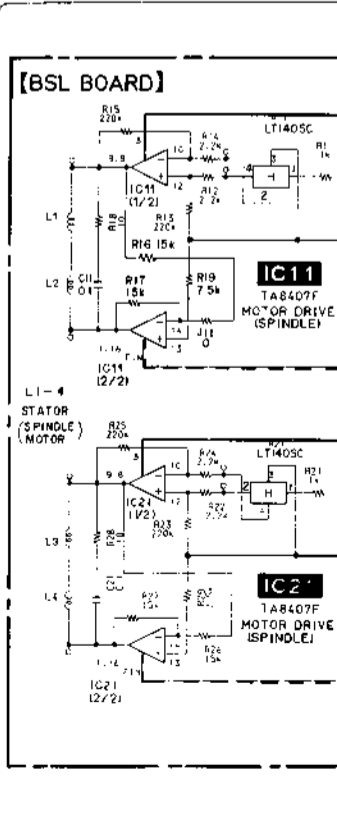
[BSL BOARD]

R15 220k

3.9

IC11 (1/2)

R14 2.2k

R12 2.2k

LT1405C

R1 1k

L1

L2

C11 0.1

R13 220k

R18

R16 15k

R17 15k

R19 7.5k

J11 0

IC11 (2/2)

IC11

TA8407F MOTOR DRIVE (SPINDLE)

L1 – 4 STATOR (SPINDLE MOTOR)

R25 220k

9.8

IC21 (1/2)

R24 2.2k

R22 2.2k

R23 220k

LT1405C

R21 1k

L3

R28

L4

R27 15k

IC21 (2/2)

R26 15k

IC21

TA8407F MOTOR DRIVE (SPINDLE)